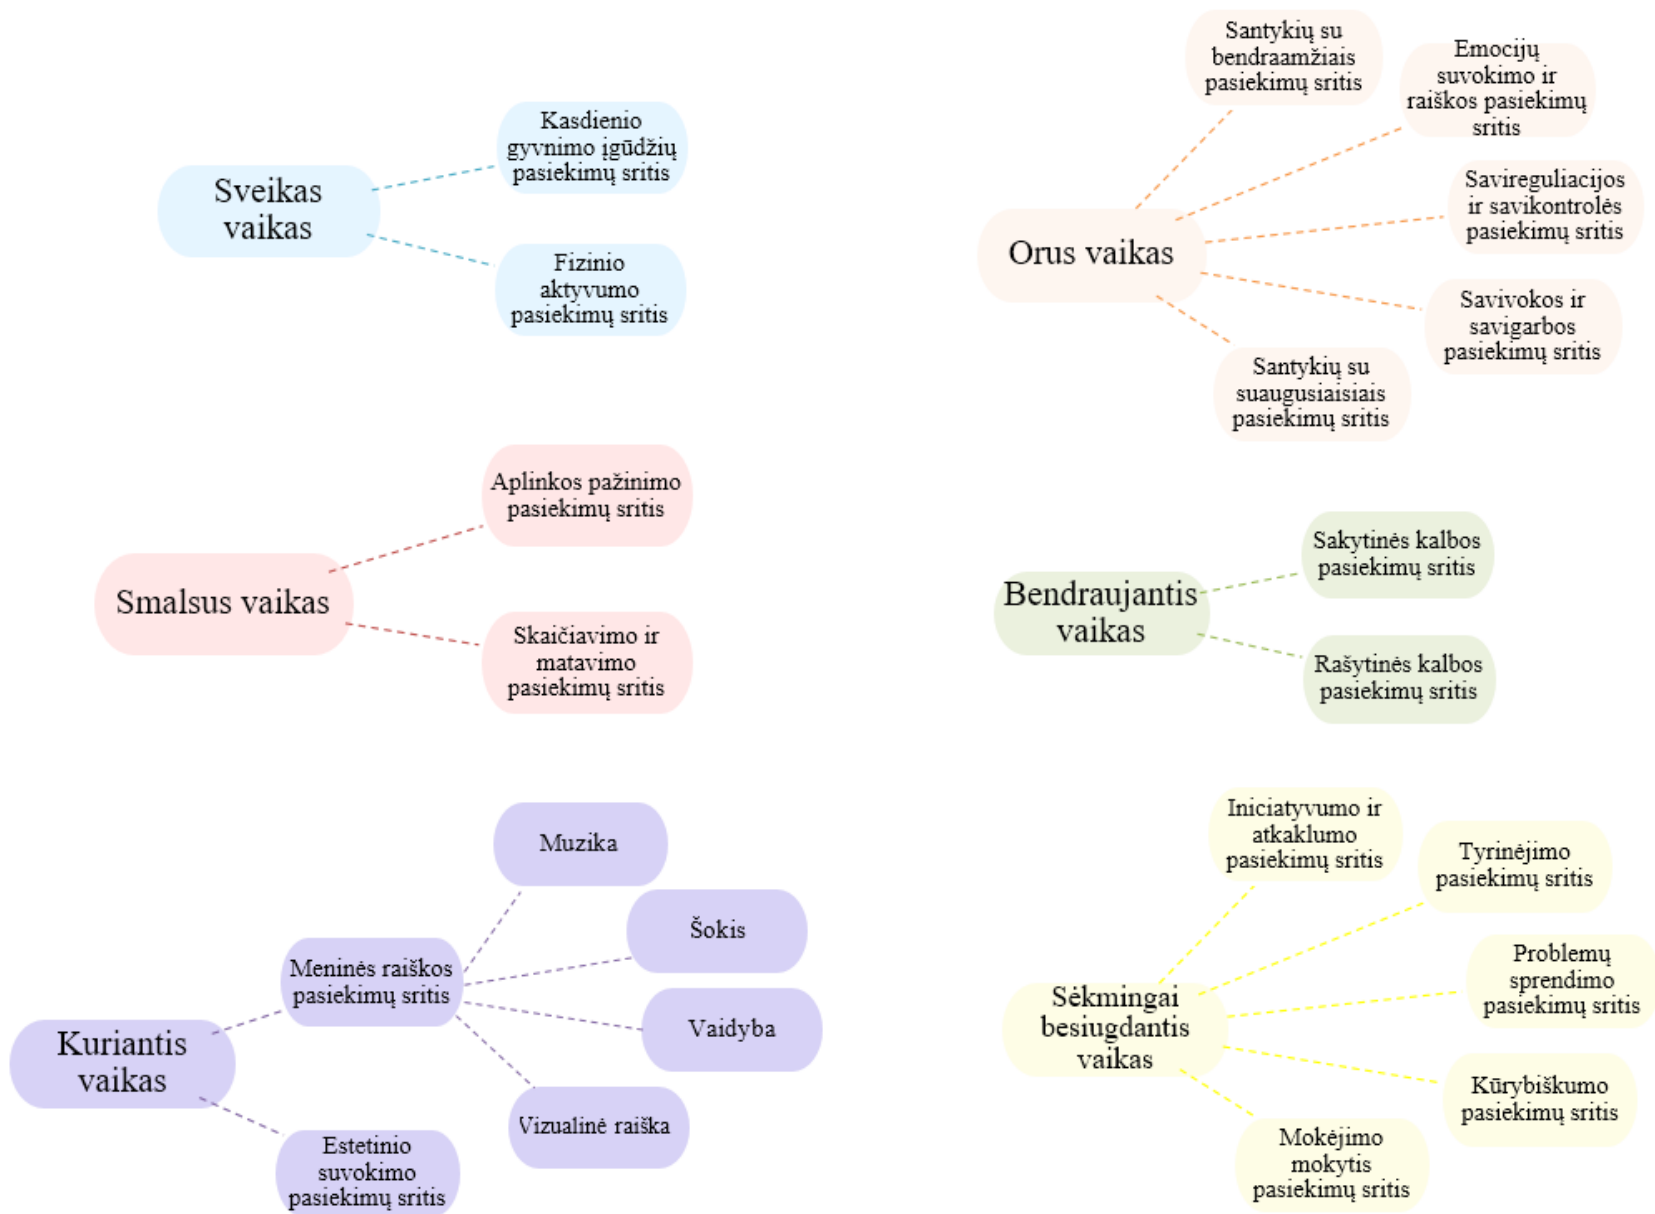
Sveikas vaikas

Kasdienio gyvnimo įgūdžių pasiekimų sritis

Fizinio aktyvumo pasiekimų sritis

Orus vaikas

Santykių su bendraamžiais pasiekimų sritis

Emocijų suvokimo ir raiškos pasiekimų sritis

Savireguliacijos ir savikontrolės pasiekimų sritis

Savivokos ir savigarbos pasiekimų sritis

Santykių su suaugusiaisiais pasiekimų sritis

Smalsus vaikas

Aplinkos pažinimo pasiekimų sritis

Skaičiavimo ir matavimo pasiekimų sritis

Bendraujantis vaikas

Sakytinės kalbos pasiekimų sritis

Rašytinės kalbos pasiekimų sritis

Kuriantis vaikas

Meninės raiškos pasiekimų sritis

Muzika

Šokis

Vaidyba

Vizualinė raiška

Estetinio suvokimo pasiekimų sritis

Sėkmingai besiugdantis vaikas

Iniciatyvumo ir atkaklumo pasiekimų sritis

Tyrinėjimo pasiekimų sritis

Problemų sprendimo pasiekimų sritis

Kūrybiškumo pasiekimų sritis

Mokėjimo mokytis pasiekimų sritis